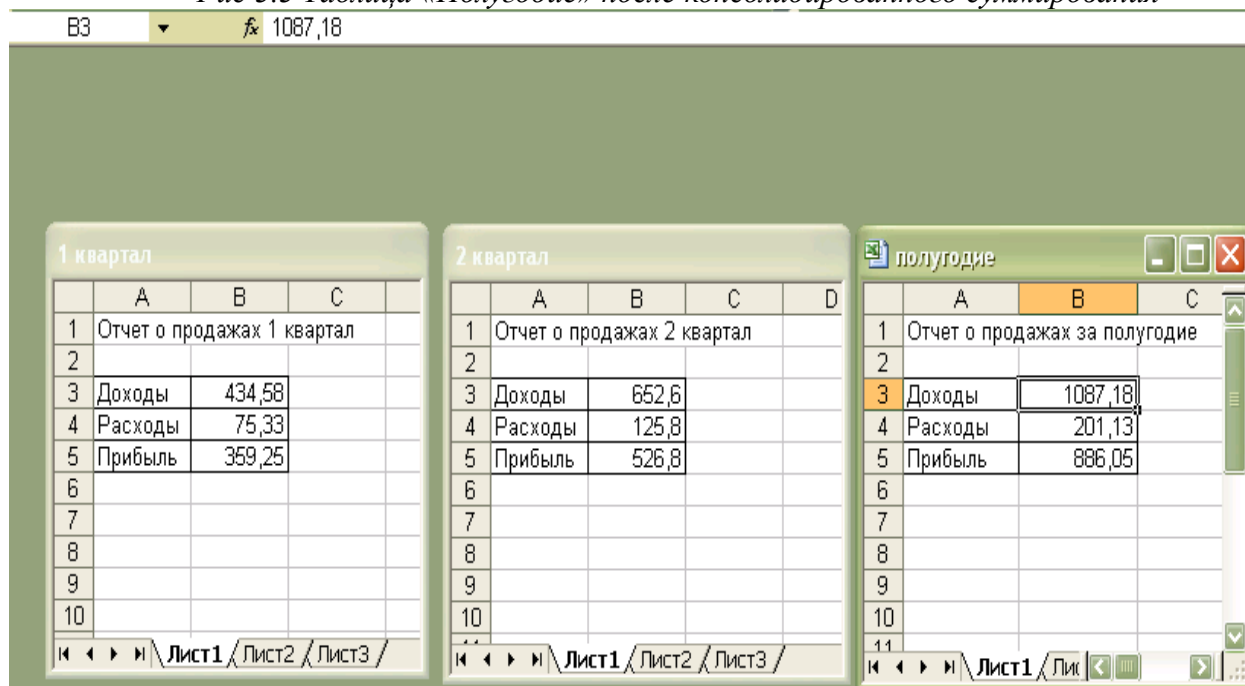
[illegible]

B3 $f_x$ 1087,18

1 квартал

| | A | B | C |
|---|---|---|---|
| 1 | Отчет о продажах 1 квартал | | |
| 2 | | | |
| 3 | Доходы | 434,58 | |
| 4 | Расходы | 75,33 | |
| 5 | Прибыль | 359,25 | |
| 6 | | | |
| 7 | | | |
| 8 | | | |
| 9 | | | |
| 10 | | | |

Лист1 Лист2 Лист3

2 квартал

| | A | B | C | D |
|---|---|---|---|---|
| 1 | Отчет о продажах 2 квартал | | | |
| 2 | | | | |
| 3 | Доходы | 652,6 | | |
| 4 | Расходы | 125,8 | | |
| 5 | Прибыль | 526,8 | | |
| 6 | | | | |
| 7 | | | | |
| 8 | | | | |
| 9 | | | | |
| 10 | | | | |

Лист1 Лист2 Лист3

полугодие

| | A | B | C |
|---|---|---|---|
| 1 | Отчет о продажах за полугодие | | |
| 2 | | | |
| 3 | Доходы | 1087,18 | |
| 4 | Расходы | 201,13 | |
| 5 | Прибыль | 886,05 | |
| 6 | | | |
| 7 | | | |
| 8 | | | |
| 9 | | | |
| 10 | | | |
| 11 | | | |

Лист1 Лис